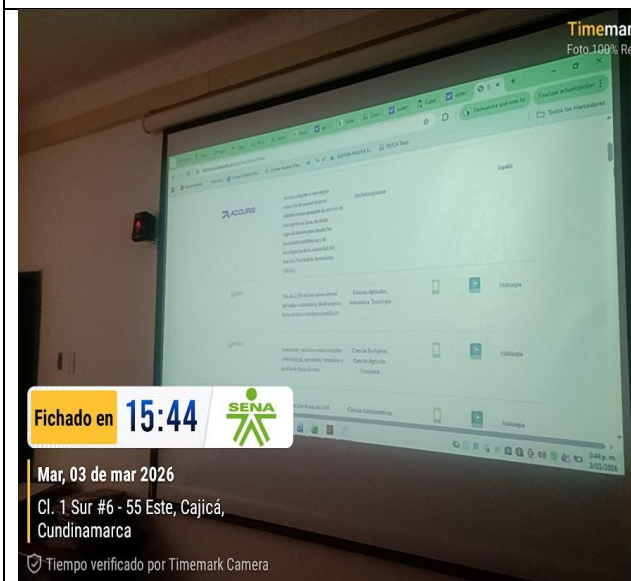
Timemar
Foto 100% Re

Todos los marcadores

Español

ACCURIS

Multidisciplinaria

Ciencias Aplicadas, Informática, Tecnología

Multilingüe

Ciencias Biológicas, Ciencias Agrícolas, Veterinaria

Multilingüe

Ciencias Administrativas

Multilingüe

3:44 p. m.
3/03/2026

Fichado en 15:44

SENA

Mar, 03 de mar 2026
Cl. 1 Sur #6 - 55 Este, Cajicá, Cundinamarca

Tiempo verificado por Timemark Camera